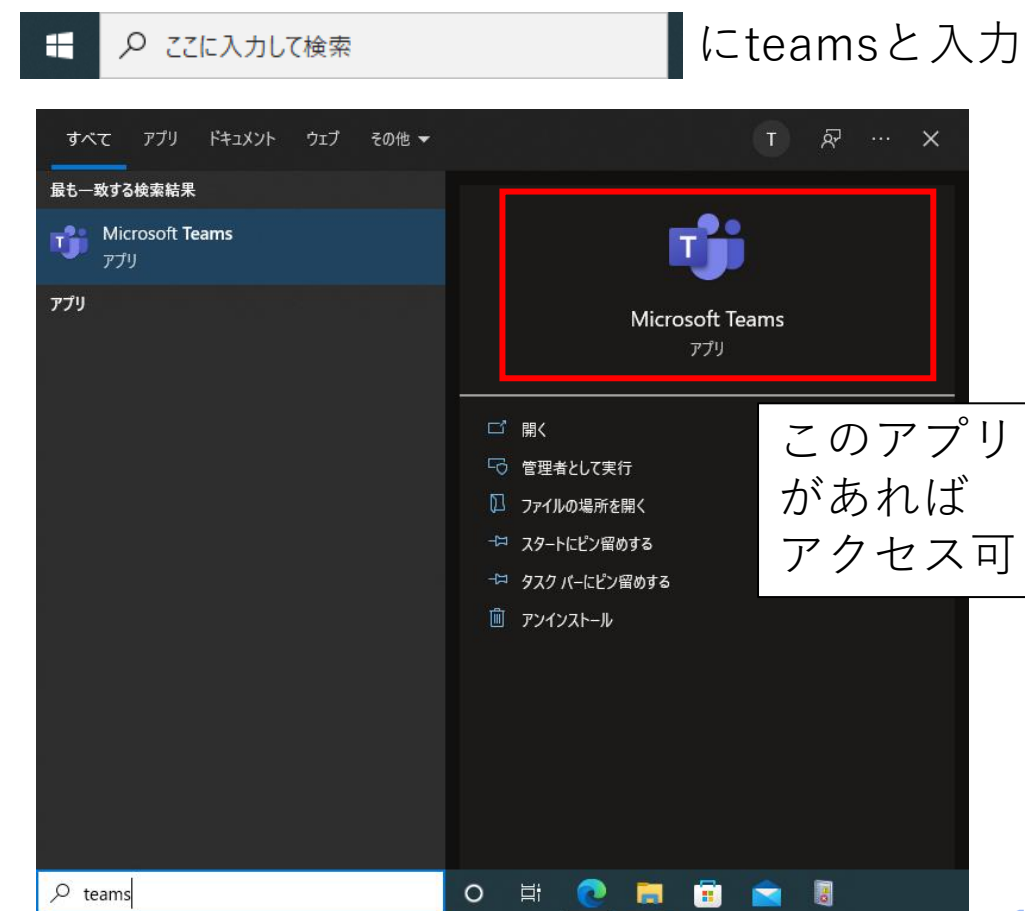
ここに入力して検索

にteamsと入力

すべて アプリ ドキュメント ウェブ その他

T

最も一致する検索結果

Microsoft Teams
アプリ

アプリ

Microsoft Teams
アプリ

開く
管理者として実行
ファイルの場所を開く
スタートにピン留めする
タスク バーにピン留めする
アンインストール

このアプリがあればアクセス可

teams